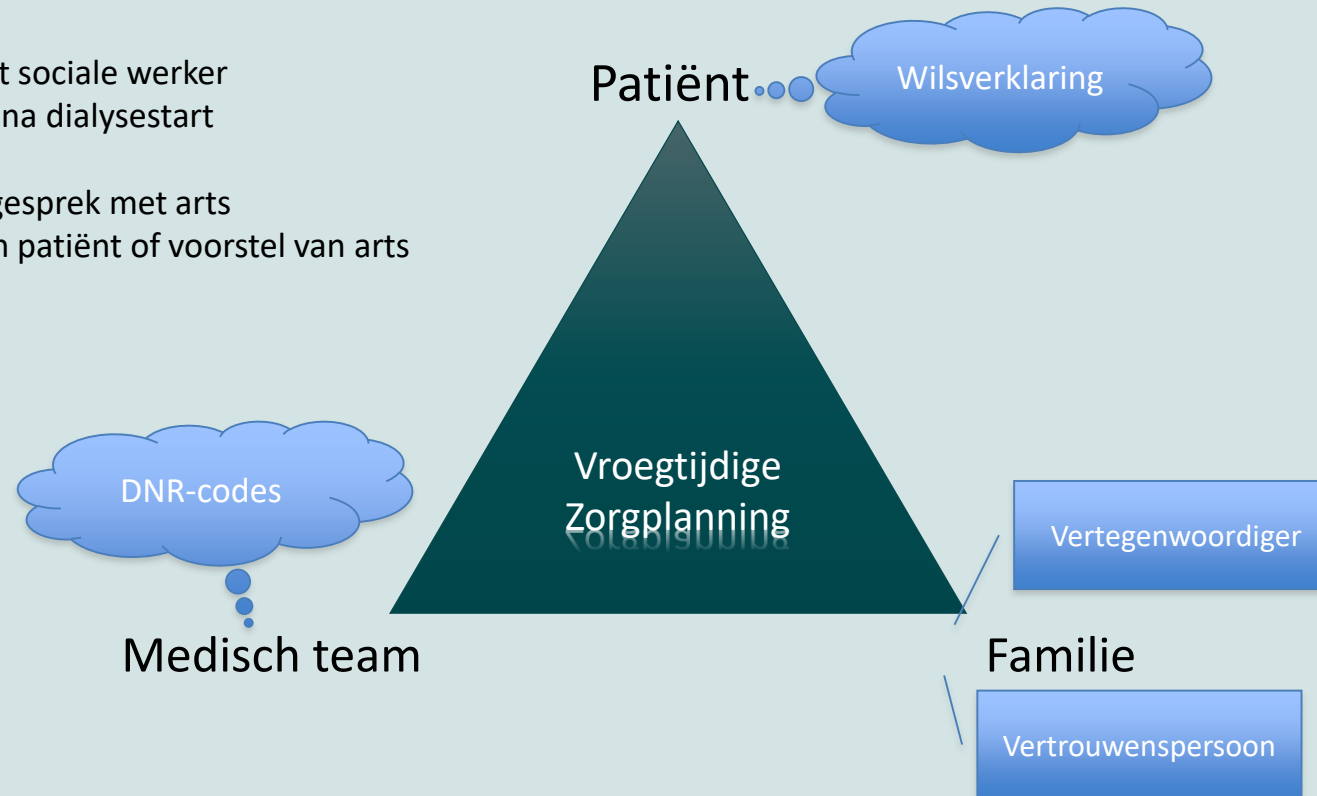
t sociale werker
na dialysestart

gesprek met arts
n patiënt of voorstel van arts

Patiënt

Wilsverklaring

Vroegtijdige Zorgplanning

DNR-codes

Vertegenwoordiger

Medisch team

Familie

Vertrouwenspersoon